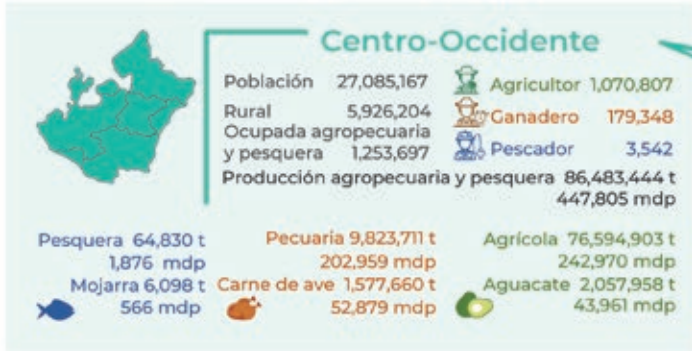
Centro-Occidente

Población 27,085,167
Rural 5,926,204
Ocupada agropecuaria y pesquera 1,253,697

Agricultor 1,070,807
Ganadero 179,348
Pescador 3,542

Producción agropecuaria y pesquera 86,483,444 t
447,805 mdp

Pesquera 64,830 t
1,876 mdp
Mojarra 6,098 t
566 mdp

Pecuaria 9,823,711 t
202,959 mdp
Carne de ave 1,577,660 t
52,879 mdp

Agrícola 76,594,903 t
242,970 mdp
Aguacate 2,057,958 t
43,961 mdp